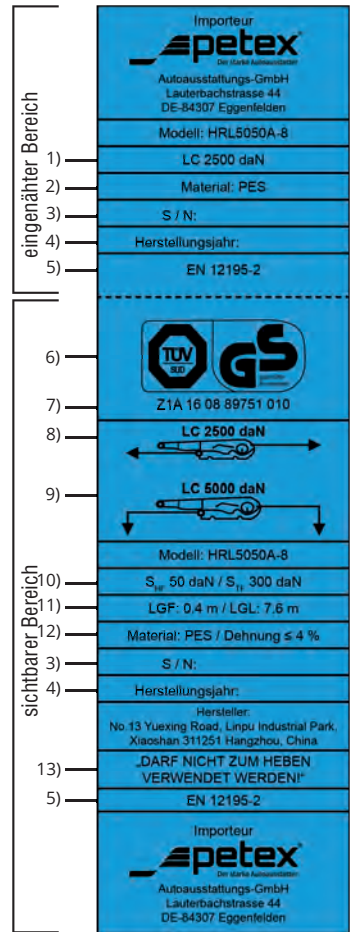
eingenähter Bereich

Importeur
petex
Der starke Autoausstatter
Autoausstattungs-GmbH
Lauterbachstrasse 44
DE-84307 Eggenfelden

Modell: HRL5050A-8

1) LC 2500 daN

2) Material: PES

3) S / N:

4) Herstellungsjahr:

5) EN 12195-2

sichtbarer Bereich

6) TÜV SÜD GS Geprüfte Sicherheit

7) Z1A 16 08 89751 010

8) LC 2500 daN

9) LC 5000 daN

Modell: HRL5050A-8

10) $S_{HF}$ 50 daN / $S_{TF}$ 300 daN

11) LGF: 0.4 m / LGL: 7.6 m

12) Material: PES / Dehnung ≤ 4 %

3) S / N:

4) Herstellungsjahr:

Hersteller:
No.13 Yuexing Road, Linpu Industrial Park, Xiaoshan 311251 Hangzhou, China

13) „DARF NICHT ZUM HEBEN VERWENDET WERDEN!"

5) EN 12195-2

Importeur
petex
Der starke Autoausstatter
Autoausstattungs-GmbH
Lauterbachstrasse 44
DE-84307 Eggenfelden